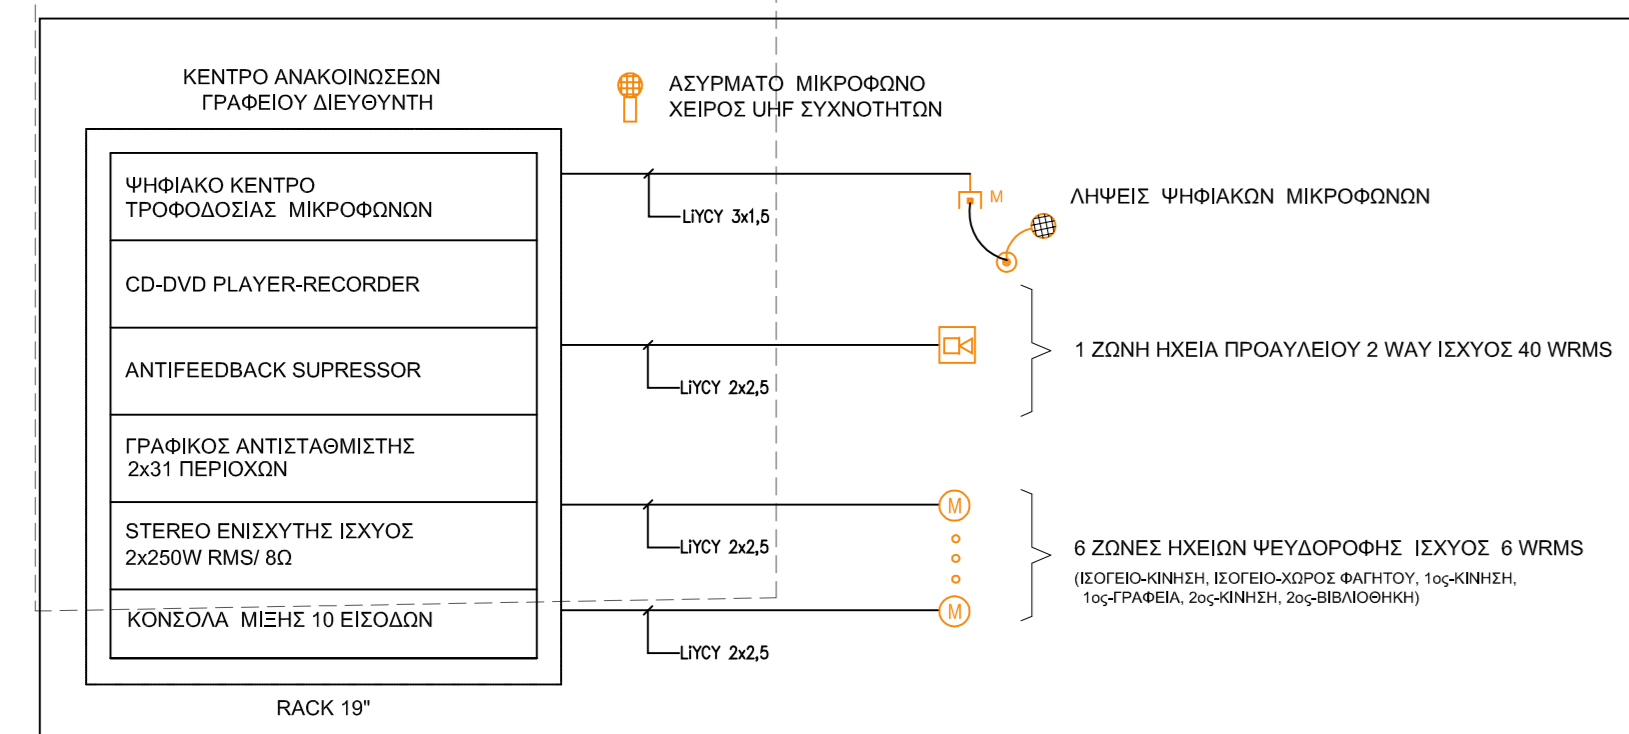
ΚΕΝΤΡΟ ΑΝΑΚΟΙΝΩΣΕΩΝ ΓΡΑΦΕΙΟΥ ΔΙΕΥΘΥΝΤΗ

ΑΣΥΡΜΑΤΟ ΜΙΚΡΟΦΩΝΟ ΧΕΙΡΟΣ UHF ΣΥΧΝΟΤΗΤΩΝ

ΨΗΦΙΑΚΟ ΚΕΝΤΡΟ ΤΡΟΦΟΔΟΣΙΑΣ ΜΙΚΡΟΦΩΝΩΝ

CD-DVD PLAYER-RECORDER

ANTIFEEDBACK SUPRESSOR

ΓΡΑΦΙΚΟΣ ΑΝΤΙΣΤΑΘΜΙΣΤΗΣ 2x31 ΠΕΡΙΟΧΩΝ

STEREO ΕΝΙΣΧΥΤΗΣ ΙΣΧΥΟΣ 2x250W RMS/ 8Ω

ΚΟΝΣΟΛΑ ΜΙΞΗΣ 10 ΕΙΣΟΔΩΝ

RACK 19"

LiYCY 3x1,5

M

ΛΗΨΕΙΣ ΨΗΦΙΑΚΩΝ ΜΙΚΡΟΦΩΝΩΝ

LiYCY 2x2,5

1 ΖΩΝΗ ΗΧΕΙΑ ΠΡΟΑΥΛΕΙΟΥ 2 WAY ΙΣΧΥΟΣ 40 WRMS

M

LiYCY 2x2,5

6 ΖΩΝΕΣ ΗΧΕΙΩΝ ΨΕΥΔΟΡΟΦΗΣ ΙΣΧΥΟΣ 6 WRMS

(ΙΣΟΓΕΙΟ-ΚΙΝΗΣΗ, ΙΣΟΓΕΙΟ-ΧΩΡΟΣ ΦΑΓΗΤΟΥ, 1ος-ΚΙΝΗΣΗ, 1ος-ΓΡΑΦΕΙΑ, 2ος-ΚΙΝΗΣΗ, 2ος-ΒΙΒΛΙΟΘΗΚΗ)

M

LiYCY 2x2,5